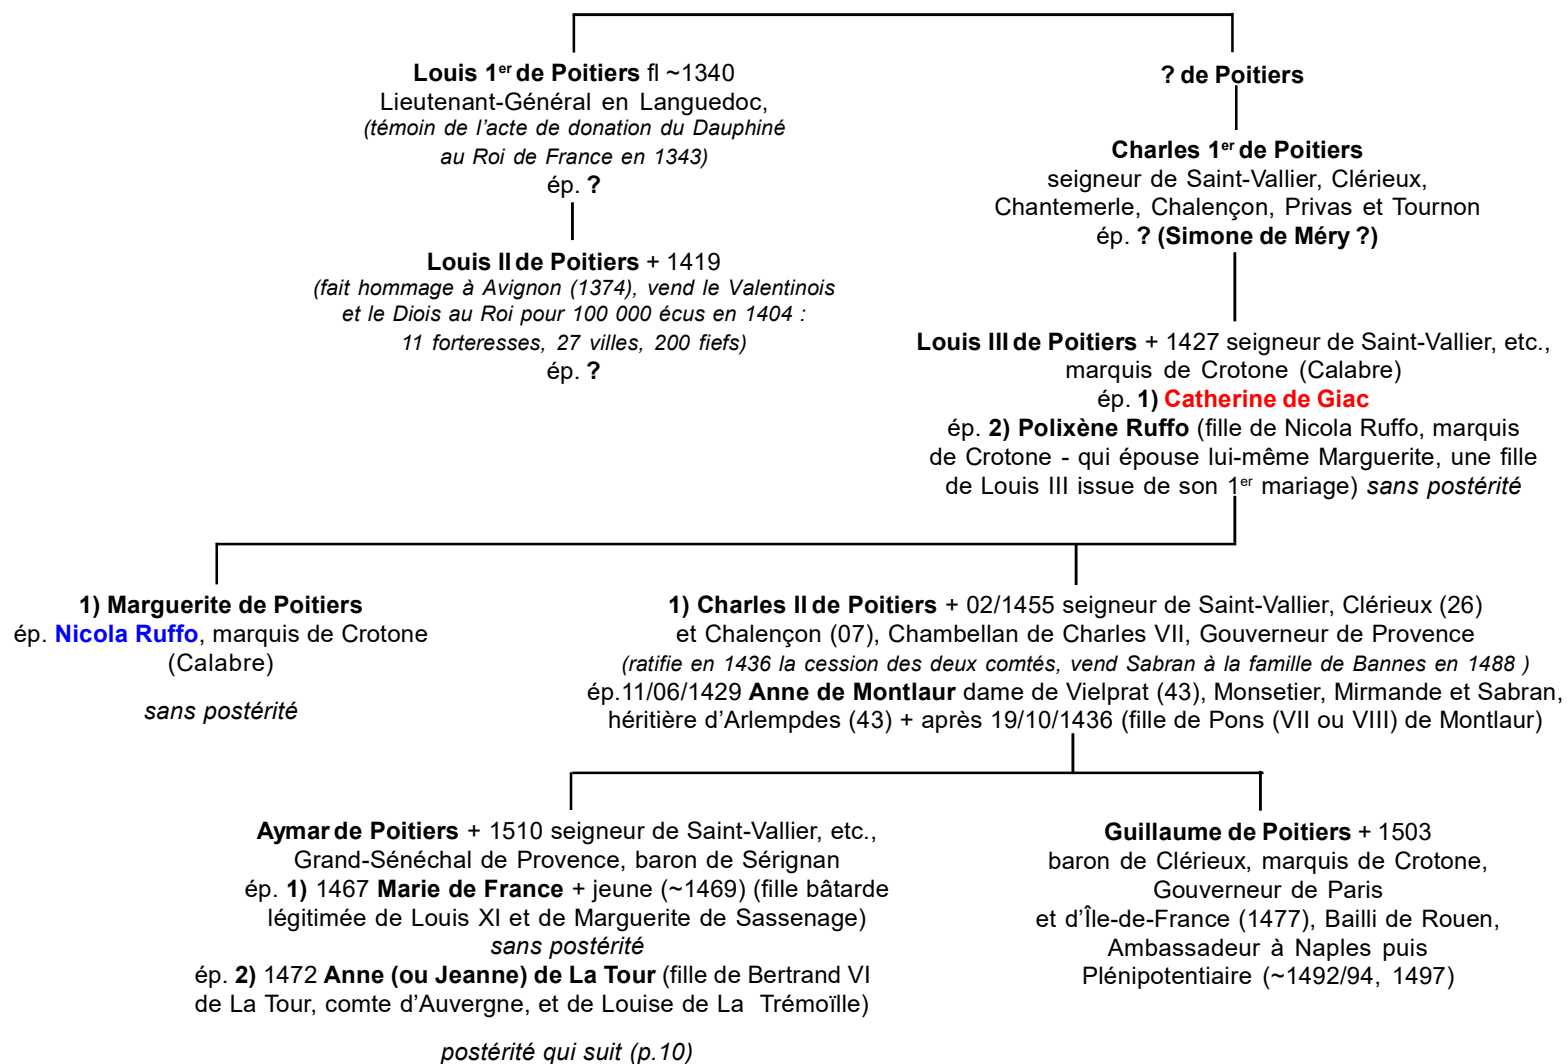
Louis 1$^{er}$ de Poitiers fl ~1340
Lieutenant-Général en Languedoc,
(témoin de l'acte de donation du Dauphiné au Roi de France en 1343)
ép. ?

Louis II de Poitiers + 1419
(fait hommage à Avignon (1374), vend le Valentinois et le Diois au Roi pour 100 000 écus en 1404 : 11 forteresses, 27 villes, 200 fiefs)
ép. ?

? de Poitiers

Charles 1$^{er}$ de Poitiers
seigneur de Saint-Vallier, Clérieux, Chantemerle, Chalençon, Privas et Tournon
ép. ? (Simone de Méry ?)

Louis III de Poitiers + 1427 seigneur de Saint-Vallier, etc., marquis de Crotone (Calabre)
ép. 1) Catherine de Giac
ép. 2) Polixène Ruffo (fille de Nicola Ruffo, marquis de Crotone - qui épouse lui-même Marguerite, une fille de Louis III issue de son 1$^{er}$ mariage) sans postérité

1) Marguerite de Poitiers
ép. Nicola Ruffo, marquis de Crotone (Calabre)

sans postérité

1) Charles II de Poitiers + 02/1455 seigneur de Saint-Vallier, Clérieux (26) et Chalençon (07), Chambellan de Charles VII, Gouverneur de Provence
(ratifie en 1436 la cession des deux comtés, vend Sabran à la famille de Bannes en 1488 )
ép.11/06/1429 Anne de Montlaur dame de Vielprat (43), Monsetier, Mirmande et Sabran, héritière d'Arlempdes (43) + après 19/10/1436 (fille de Pons (VII ou VIII) de Montlaur)

Aymar de Poitiers + 1510 seigneur de Saint-Vallier, etc., Grand-Sénéchal de Provence, baron de Sérignan
ép. 1) 1467 Marie de France + jeune (~1469) (fille bâtarde légitimée de Louis XI et de Marguerite de Sassenage)
sans postérité
ép. 2) 1472 Anne (ou Jeanne) de La Tour (fille de Bertrand VI de La Tour, comte d'Auvergne, et de Louise de La Trémoïlle)

postérité qui suit (p.10)

Guillaume de Poitiers + 1503
baron de Clérieux, marquis de Crotone, Gouverneur de Paris et d'Île-de-France (1477), Bailli de Rouen, Ambassadeur à Naples puis Plénipotentiaire (~1492/94, 1497)